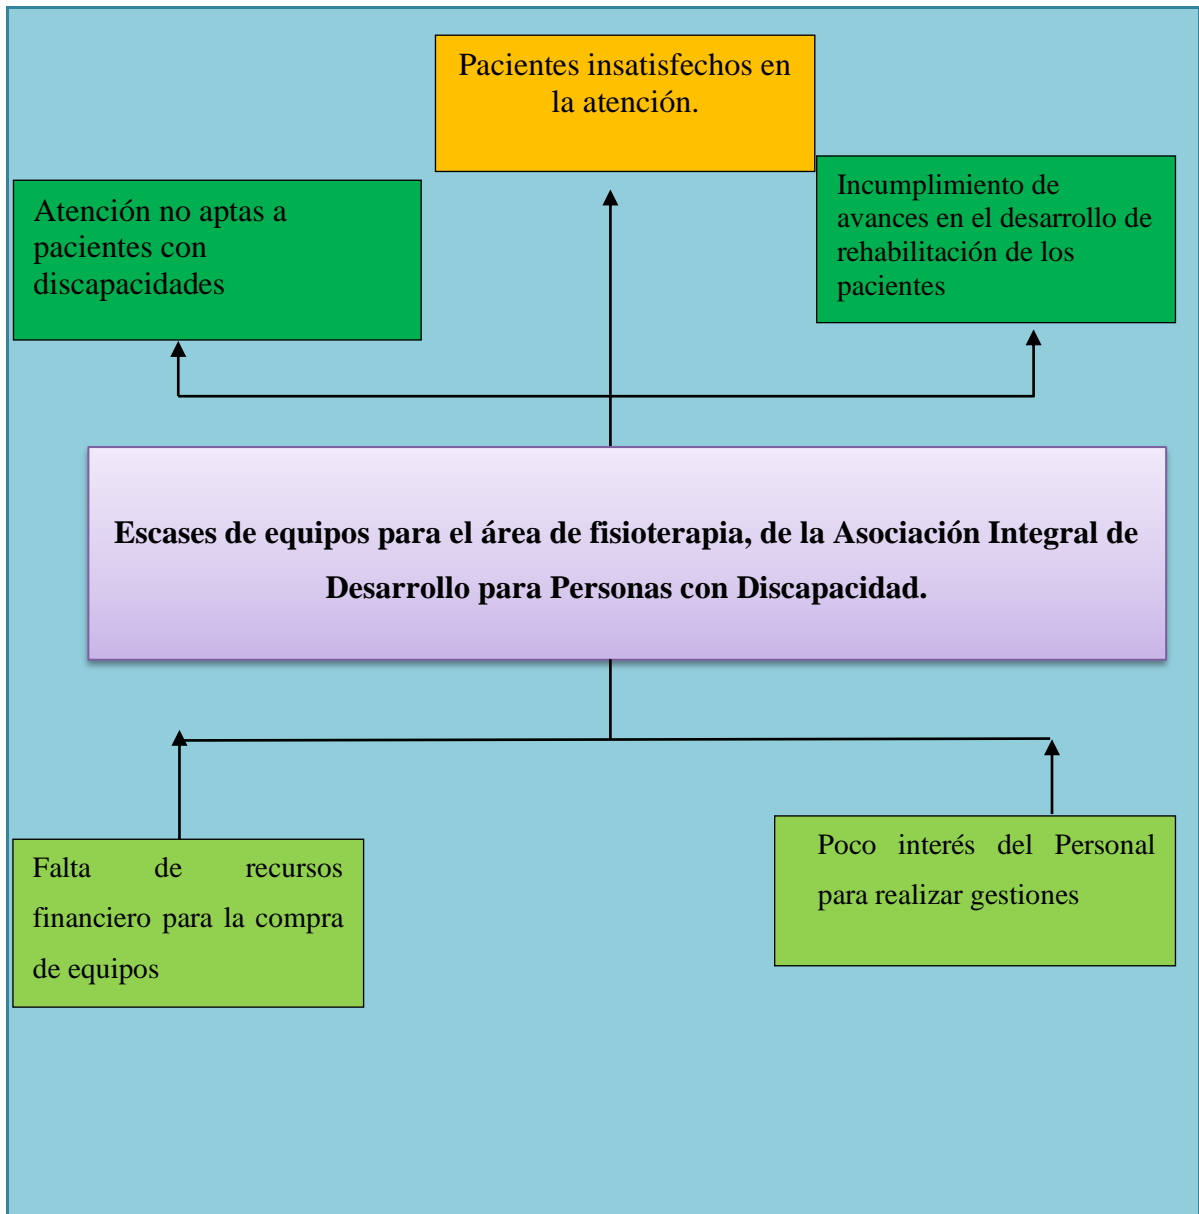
Pacientes insatisfechos en la atención.

Atención no aptas a pacientes con discapacidades

Incumplimiento de avances en el desarrollo de rehabilitación de los pacientes

Escases de equipos para el área de fisioterapia, de la Asociación Integral de Desarrollo para Personas con Discapacidad.

Falta de recursos financiero para la compra de equipos

Poco interés del Personal para realizar gestiones